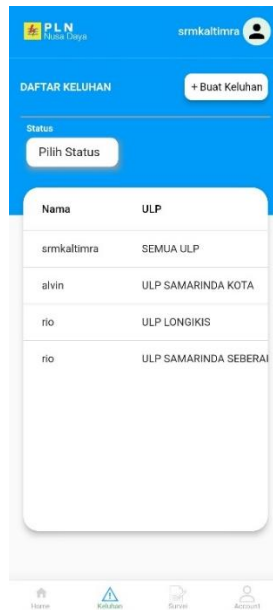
PLN
Nusa Daya

srmkaltimra

DAFTAR KELUHAN

+ Buat Keluhan

Status

Pilih Status

| Nama | ULP |
|---|---|
| srmkaltimra | SEMUA ULP |
| alvin | ULP SAMARINDA KOTA |
| rio | ULP LONGIKIS |
| rio | ULP SAMARINDA SEBERAI |

Home
Keluhan
Survei
Account